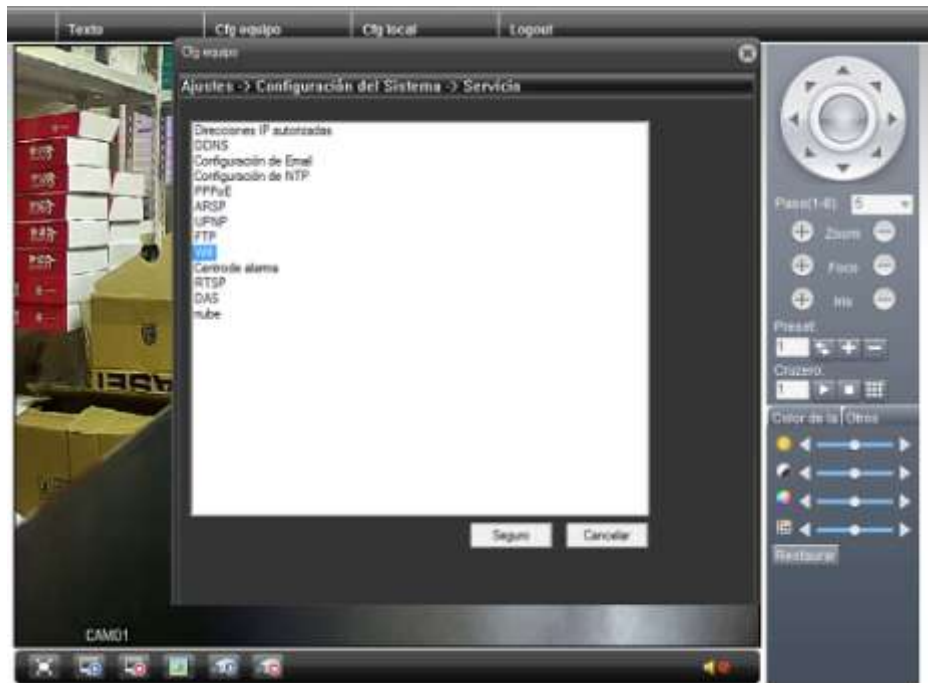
Texto
Cfg equipo
Cfg local
Logout

Cfg equipo

Ajustes -> Configuración del Sistema -> Servicio

Direcciones IP autorizadas
DDNS
Configuración de Email
Configuración de NTP
PPPoE
ARSP
UPNP
FTP
Wifi
Centro de alarma
RTSP
DAS
nube

Seguro
Cancelar

CAM01

Paso(1-8) 5
Zoom
Foco
Iris
Preset
1
Cruzero
1
Color de la
Otros
Restaurar